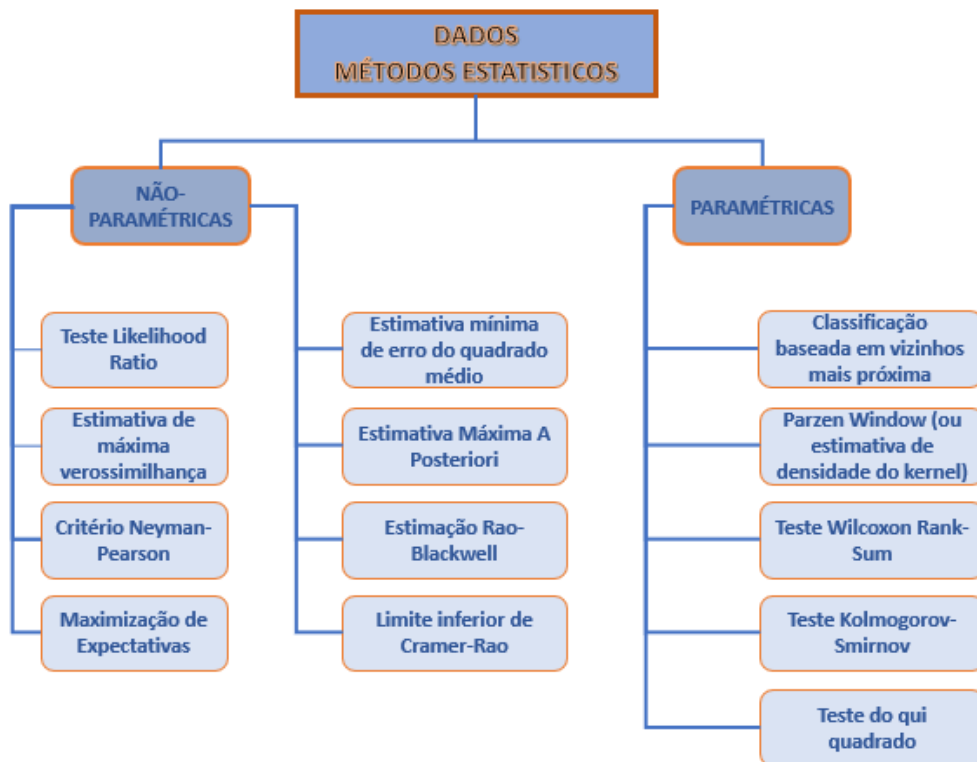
DADOS
MÉTODOS ESTATISTICOS

NÃO-PARAMÉTRICAS

PARAMÉTRICAS

Teste Likelihood Ratio

Estimativa de máxima verossimilhança

Critério Neyman-Pearson

Maximização de Expectativas

Estimativa mínima de erro do quadrado médio

Estimativa Máxima A Posteriori

Estimação Rao-Blackwell

Limite inferior de Cramer-Rao

Classificação baseada em vizinhos mais próxima

Parzen Window (ou estimativa de densidade do kernel)

Teste Wilcoxon Rank-Sum

Teste Kolmogorov-Smirnov

Teste do qui quadrado